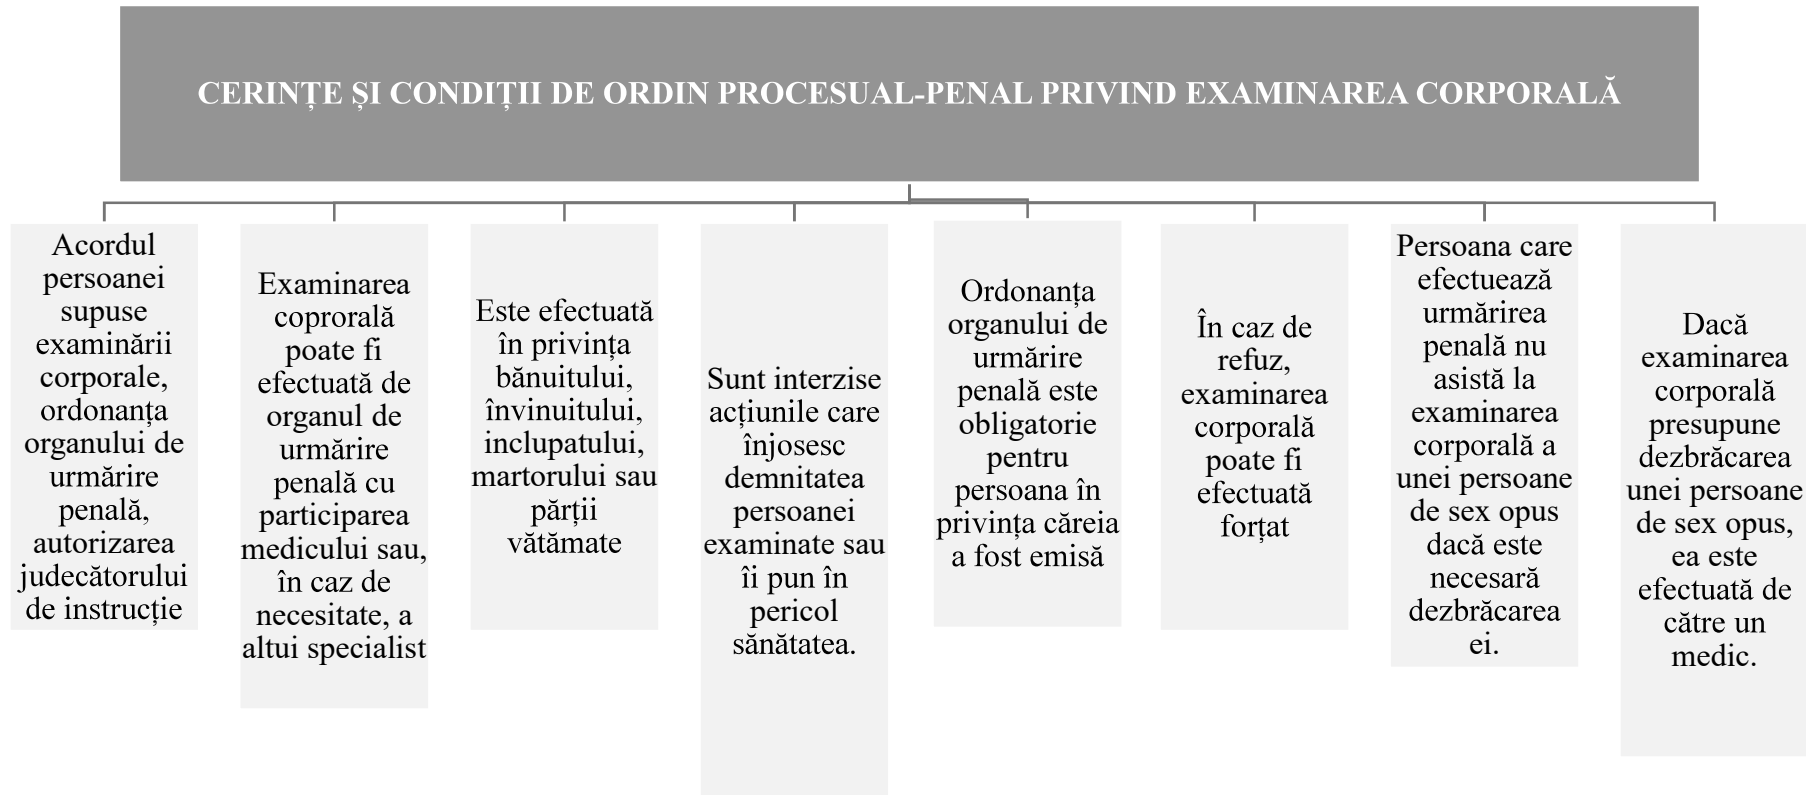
CERINȚE ȘI CONDIȚII DE ORDIN PROCESUAL-PENAL PRIVIND EXAMINAREA CORPORALĂ

Acordul persoanei supuse examinării corporale, ordonanța organului de urmărire penală, autorizarea judecătorului de instrucție

Examinarea coprorală poate fi efectuată de organul de urmărire penală cu participarea medicului sau, în caz de necesitate, a altui specialist

Este efectuată în privința bănuitului, învinuitului, inclupatului, martorului sau părții vătămate

Sunt interzise acțiunile care înjosesc demnitatea persoanei examinate sau îi pun în pericol sănătatea.

Ordonanța organului de urmărire penală este obligatorie pentru persoana în privința căreia a fost emisă

În caz de refuz, examinarea corporală poate fi efectuată forțat

Persoana care efectuează urmărirea penală nu asistă la examinarea corporală a unei persoane de sex opus dacă este necesară dezbrăcarea ei.

Dacă examinarea corporală presupune dezbrăcarea unei persoane de sex opus, ea este efectuată de către un medic.